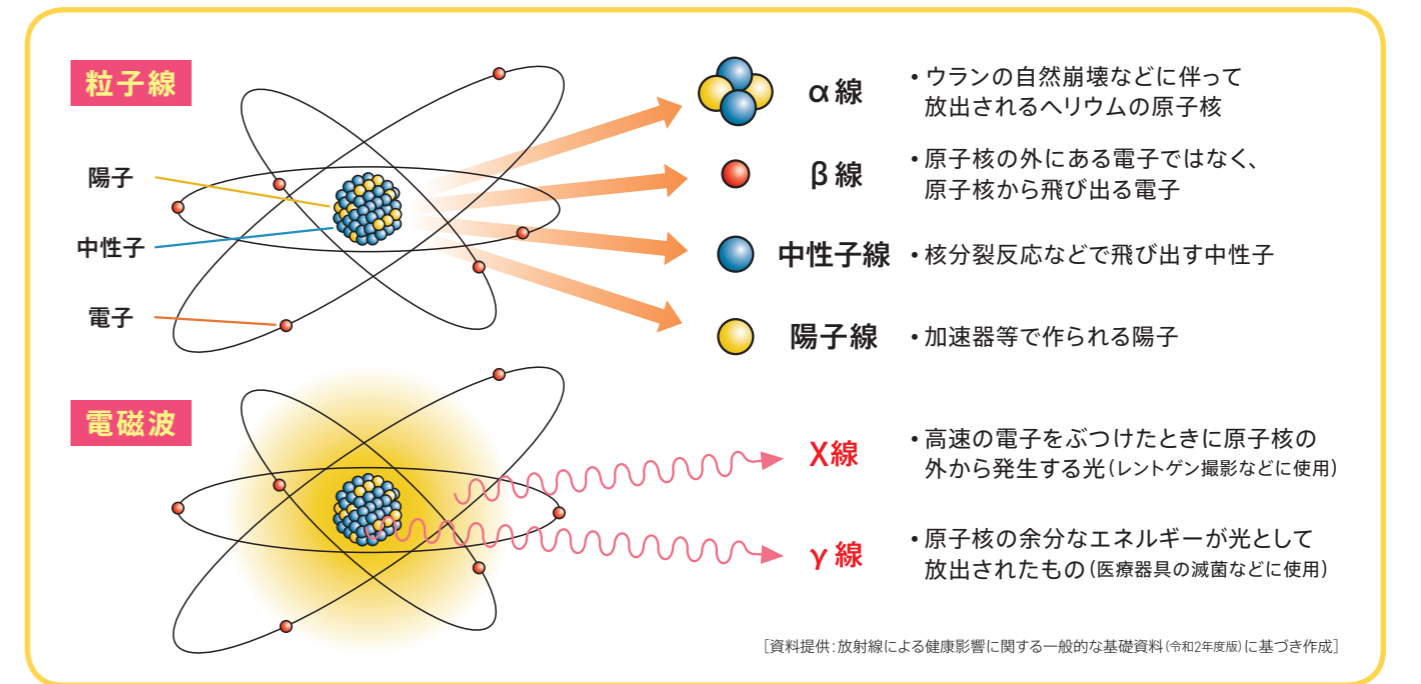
粒子線

陽子

中性子

電子

α線 • ウランの自然崩壊などに伴って放出されるヘリウムの原子核

β線 • 原子核の外にある電子ではなく、原子核から飛び出る電子

中性子線 • 核分裂反応などで飛び出す中性子

陽子線 • 加速器等で作られる陽子

電磁波

X線 • 高速の電子をぶつけたときに原子核の外から発生する光(レントゲン撮影などに使用)

γ線 • 原子核の余分なエネルギーが光として放出されたもの(医療器具の滅菌などに使用)

[資料提供:放射線による健康影響に関する一般的な基礎資料(令和2年度版)に基づき作成]